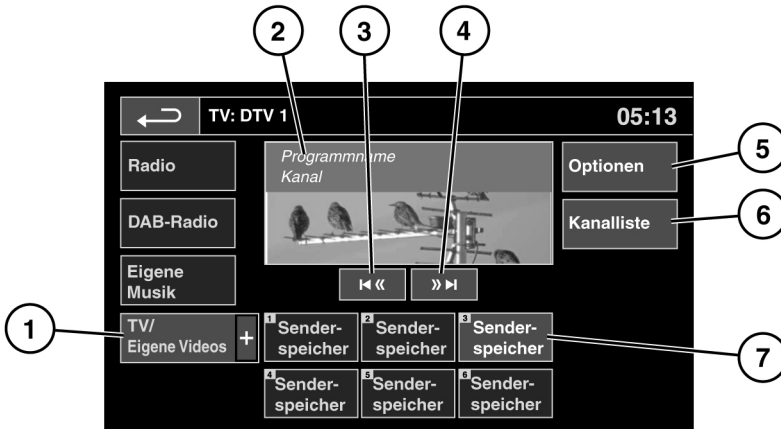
2
3
4
TV: DTV 1
05:13
Radio
Programmname
Kanal
Optionen
5
DAB-Radio
Kanalliste
6
Eigene Musik
1
TV/ Eigene Videos
+
1 Senderspeicher
2 Senderspeicher
3 Senderspeicher
7
4 Senderspeicher
5 Senderspeicher
6 Senderspeicher